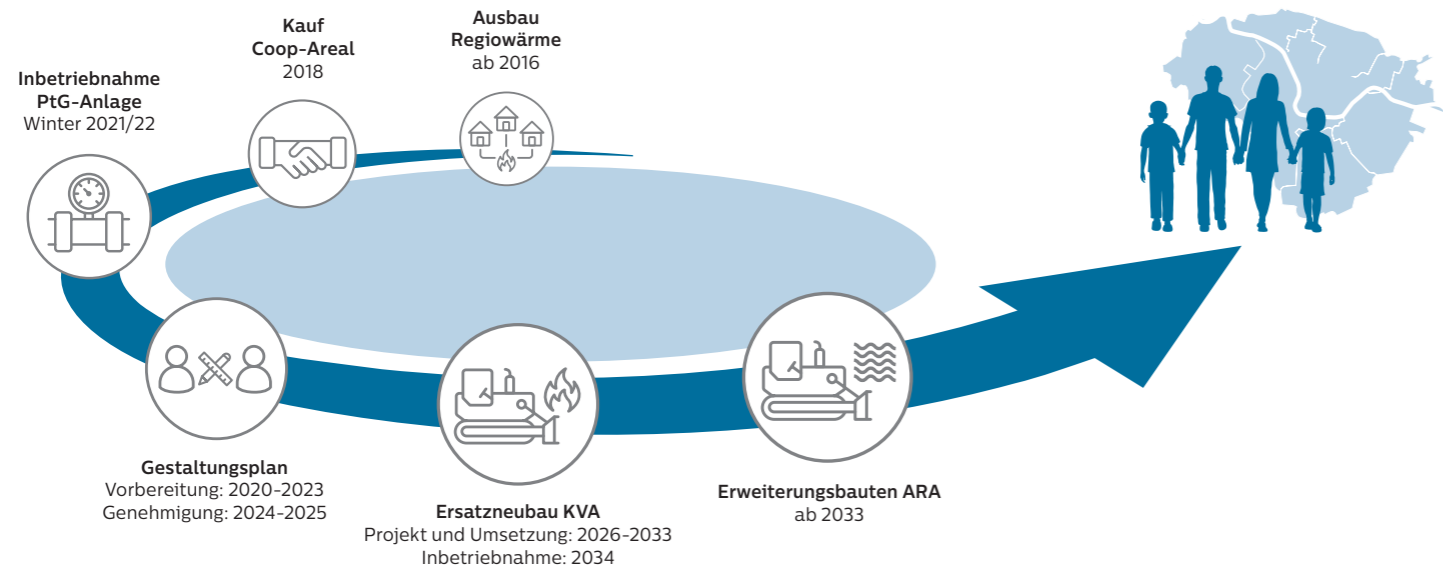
Inbetriebnahme
PtG-Anlage
Winter 2021/22

Kauf
Coop-Areal
2018

Ausbau
Regiowärme
ab 2016

Gestaltungsplan
Vorbereitung: 2020-2023
Genehmigung: 2024-2025

Ersatzneubau KVA
Projekt und Umsetzung: 2026-2033
Inbetriebnahme: 2034

Erweiterungsbauten ARA
ab 2033